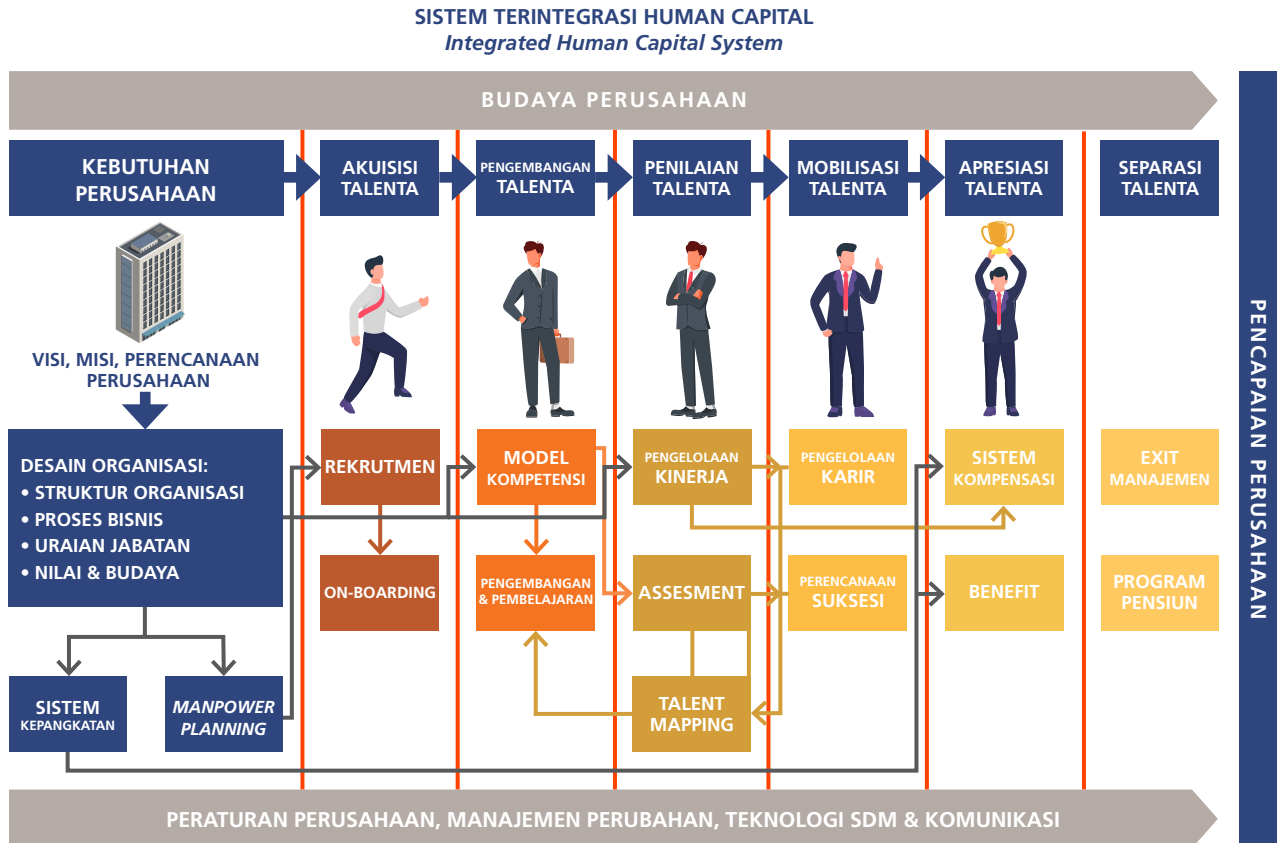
SISTEM TERINTEGRASI HUMAN CAPITAL
*Integrated Human Capital System*

BUDAYA PERUSAHAAN

KEBUTUHAN PERUSAHAAN

AKUISISI TALENTA

PENGEMBANGAN TALENTA

PENILAIAN TALENTA

MOBILISASI TALENTA

APRESIASI TALENTA

SEPARASI TALENTA

PENCAPAIAN PERUSAHAAN

VISI, MISI, PERENCANAAN PERUSAHAAN

DESAIN ORGANISASI:
• STRUKTUR ORGANISASI
• PROSES BISNIS
• URAIAN JABATAN
• NILAI & BUDAYA

SISTEM KEPANGKATAN

*MANPOWER PLANNING*

REKRUTMEN

ON-BOARDING

MODEL KOMPETENSI

PENGEMBANGAN & PEMBELAJARAN

PENGELOLAAN KINERJA

ASSESMENT

TALENT MAPPING

PENGELOLAAN KARIR

PERENCANAAN SUKSESI

SISTEM KOMPENSASI

BENEFIT

EXIT MANAJEMEN

PROGRAM PENSIUN

PERATURAN PERUSAHAAN, MANAJEMEN PERUBAHAN, TEKNOLOGI SDM & KOMUNIKASI